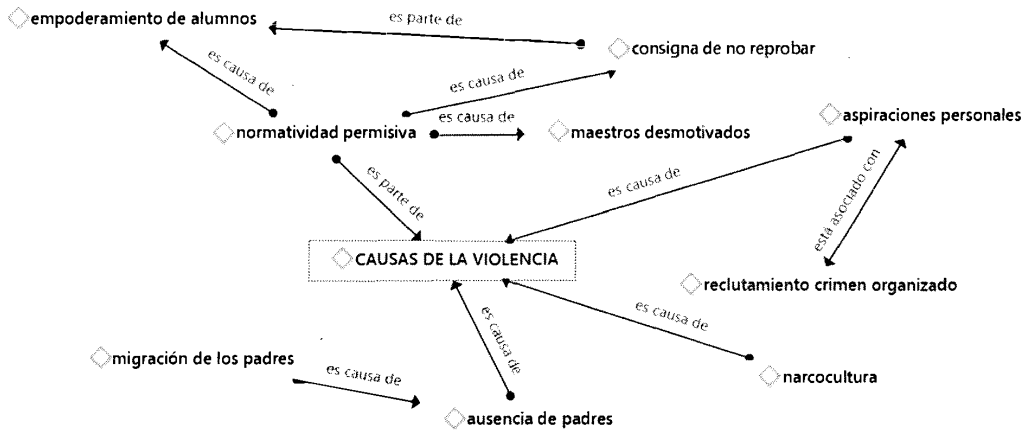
empoderamiento de alumnos
es parte de
consigna de no reprobar
es causa de
es causa de
normatividad permisiva
es causa de
maestros desmotivados
aspiraciones personales
es parte de
es causa de
está asociado con
CAUSAS DE LA VIOLENCIA
reclutamiento crimen organizado
es causa de
es causa de
migración de los padres
es causa de
narcocultura
ausencia de padres